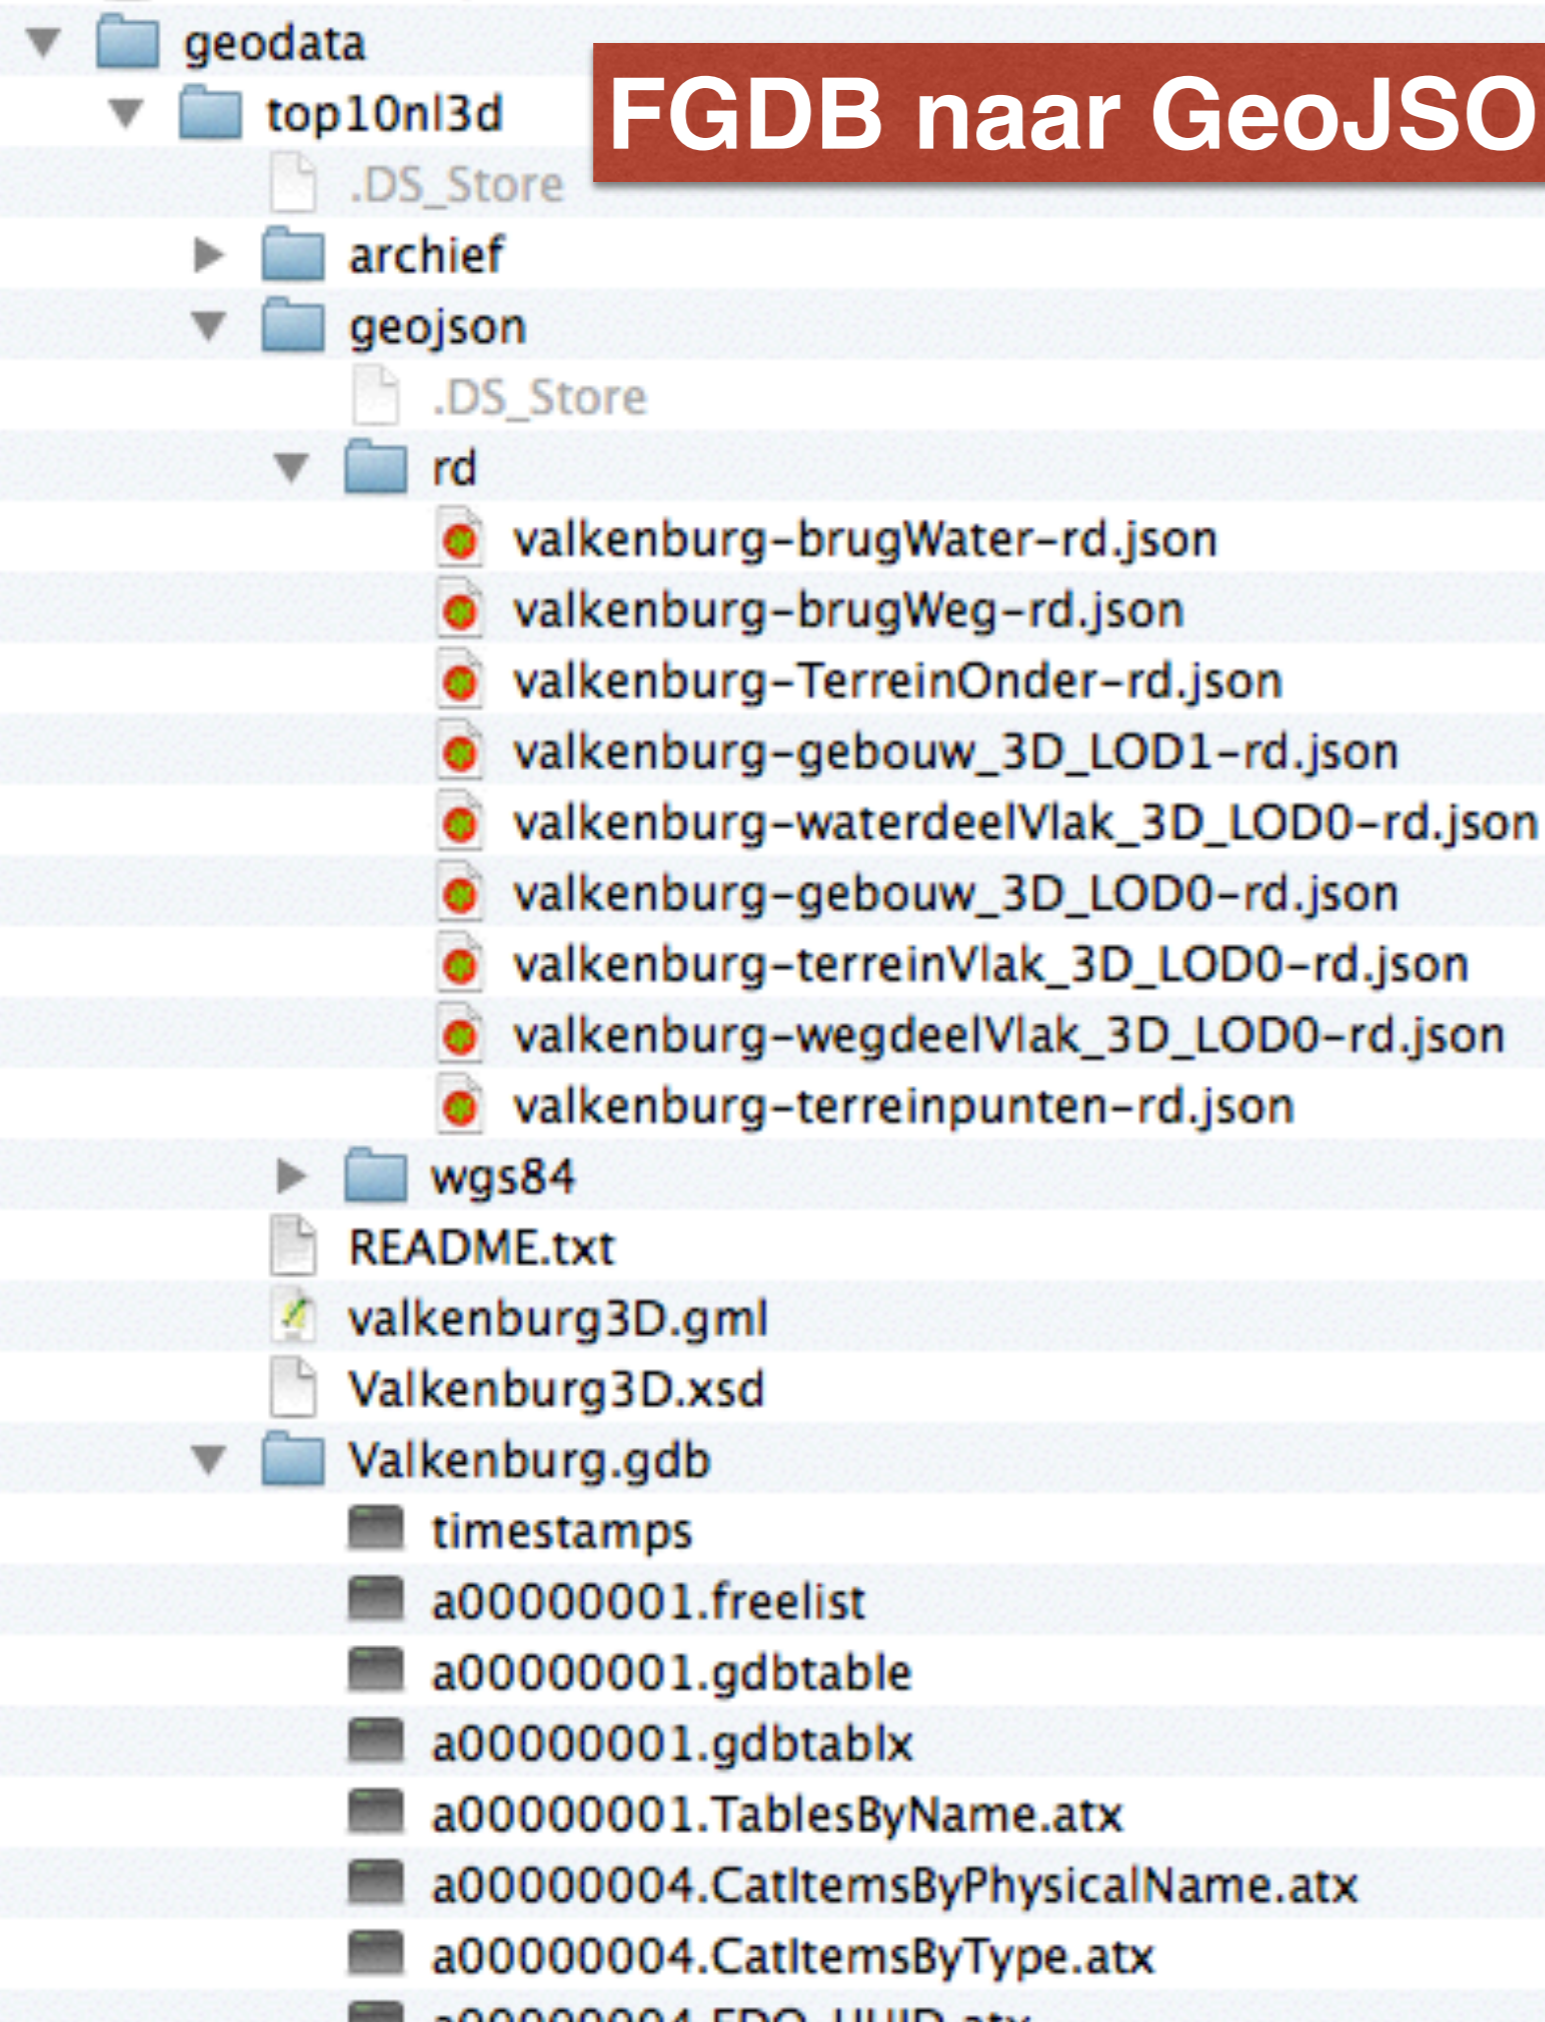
geodata
top10nl3d
FGDB naar GeoJSO
.DS_Store
archief
geojson
.DS_Store
rd
valkenburg-brugWater-rd.json
valkenburg-brugWeg-rd.json
valkenburg-TerreinOnder-rd.json
valkenburg-gebouw_3D_LOD1-rd.json
valkenburg-waterdeelVlak_3D_LOD0-rd.json
valkenburg-gebouw_3D_LOD0-rd.json
valkenburg-terreinVlak_3D_LOD0-rd.json
valkenburg-wegdeelVlak_3D_LOD0-rd.json
valkenburg-terreinpunten-rd.json
wgs84
README.txt
valkenburg3D.gml
Valkenburg3D.xsd
Valkenburg.gdb
timestamps
a00000001.freelist
a00000001.gdbtable
a00000001.gdbtablx
a00000001.TablesByName.atx
a00000004.CatItemsByPhysicalName.atx
a00000004.CatItemsByType.atx
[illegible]